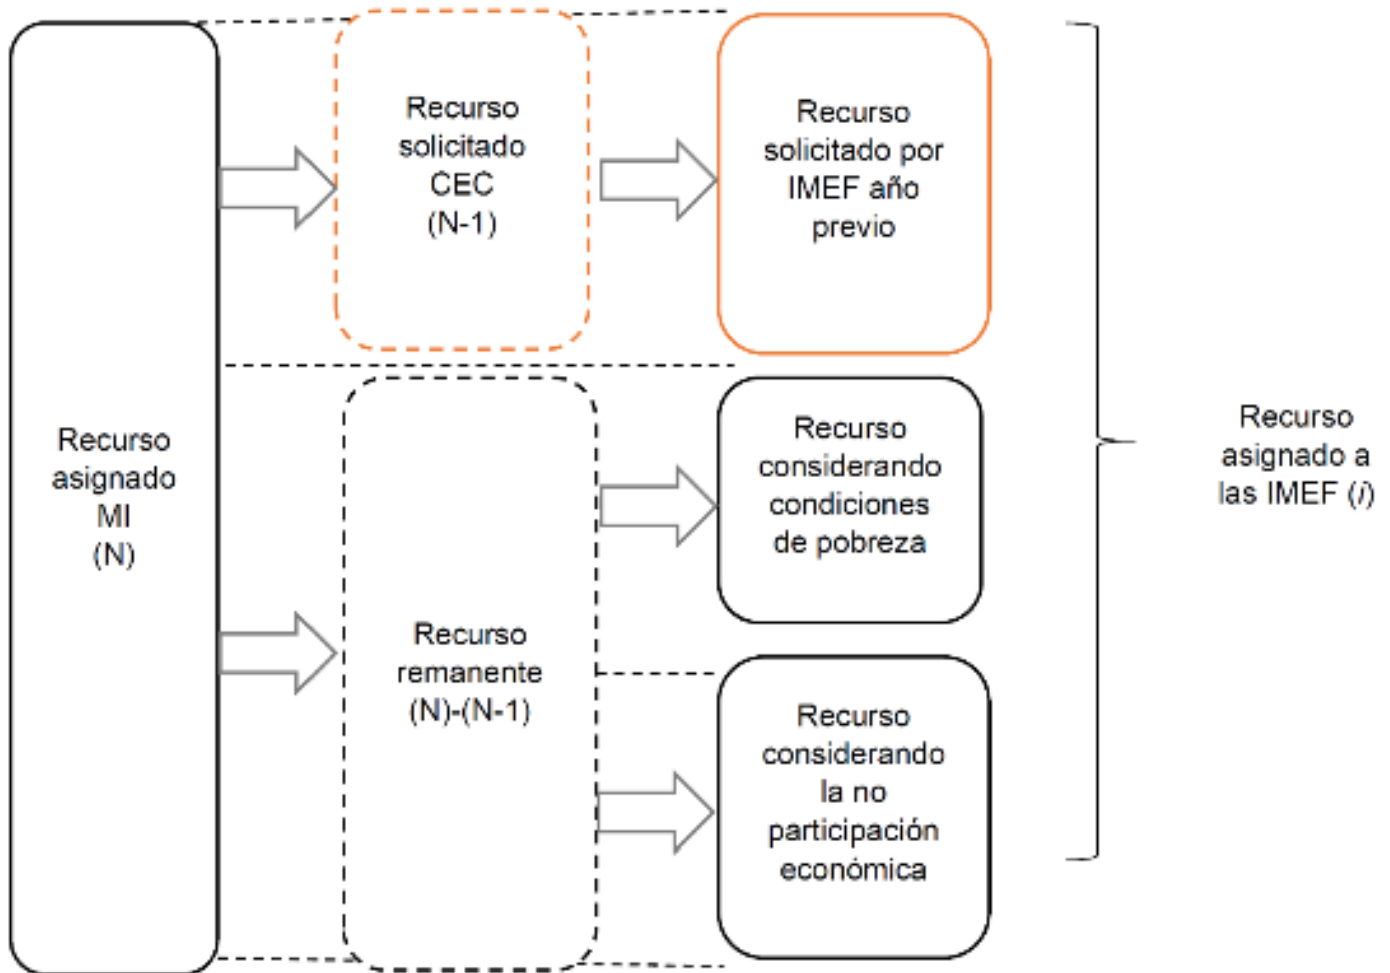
Recurso asignado MI (N)

Recurso solicitado CEC (N-1)

Recurso solicitado por IMEF año previo

Recurso remanente (N)-(N-1)

Recurso considerando condiciones de pobreza

Recurso considerando la no participación económica

Recurso asignado a las IMEF (*i*)